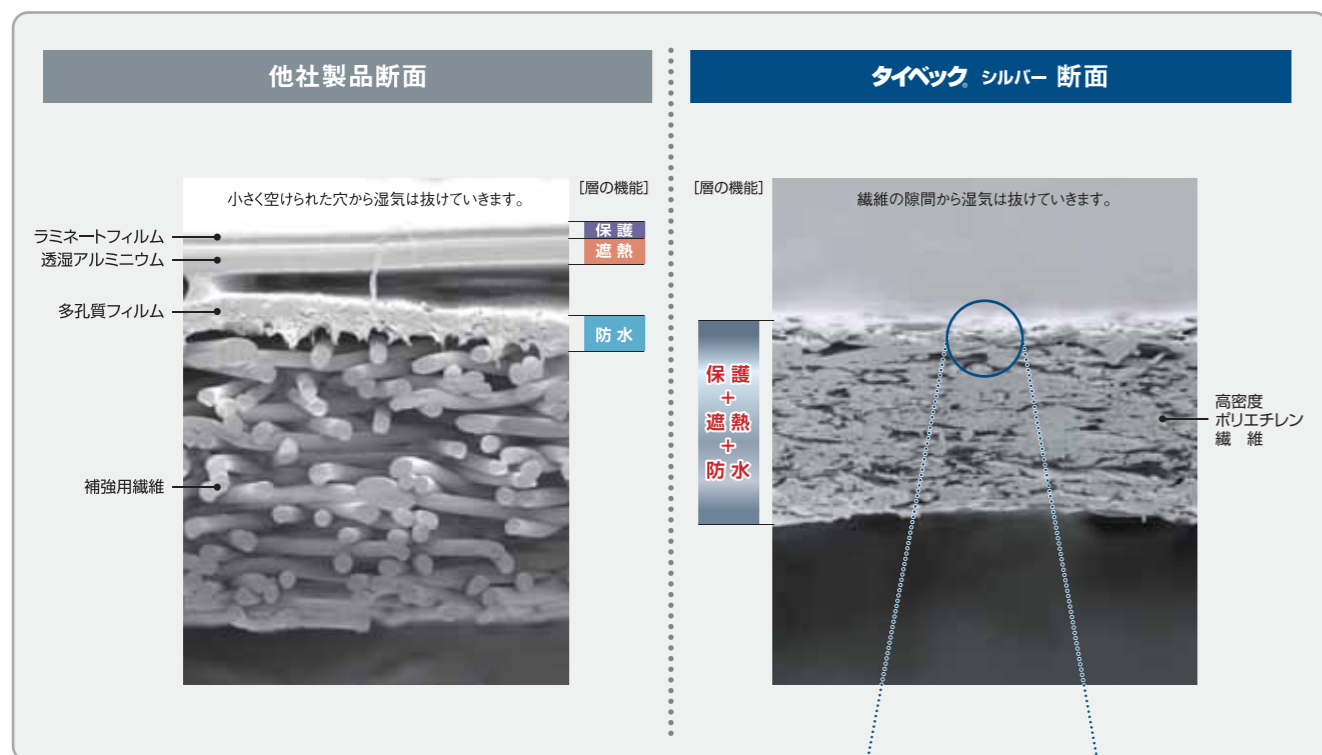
他社製品断面

小さく空けられた穴から湿気は抜けていきます。

[層の機能]

ラミネートフィルム
透湿アルミニウム
多孔質フィルム
補強用繊維

保護
遮熱
防水

タイベック® シルバー 断面

[層の機能]

繊維の隙間から湿気は抜けていきます。

保護
+
遮熱
+
防水

高密度
ポリエチレン
繊維